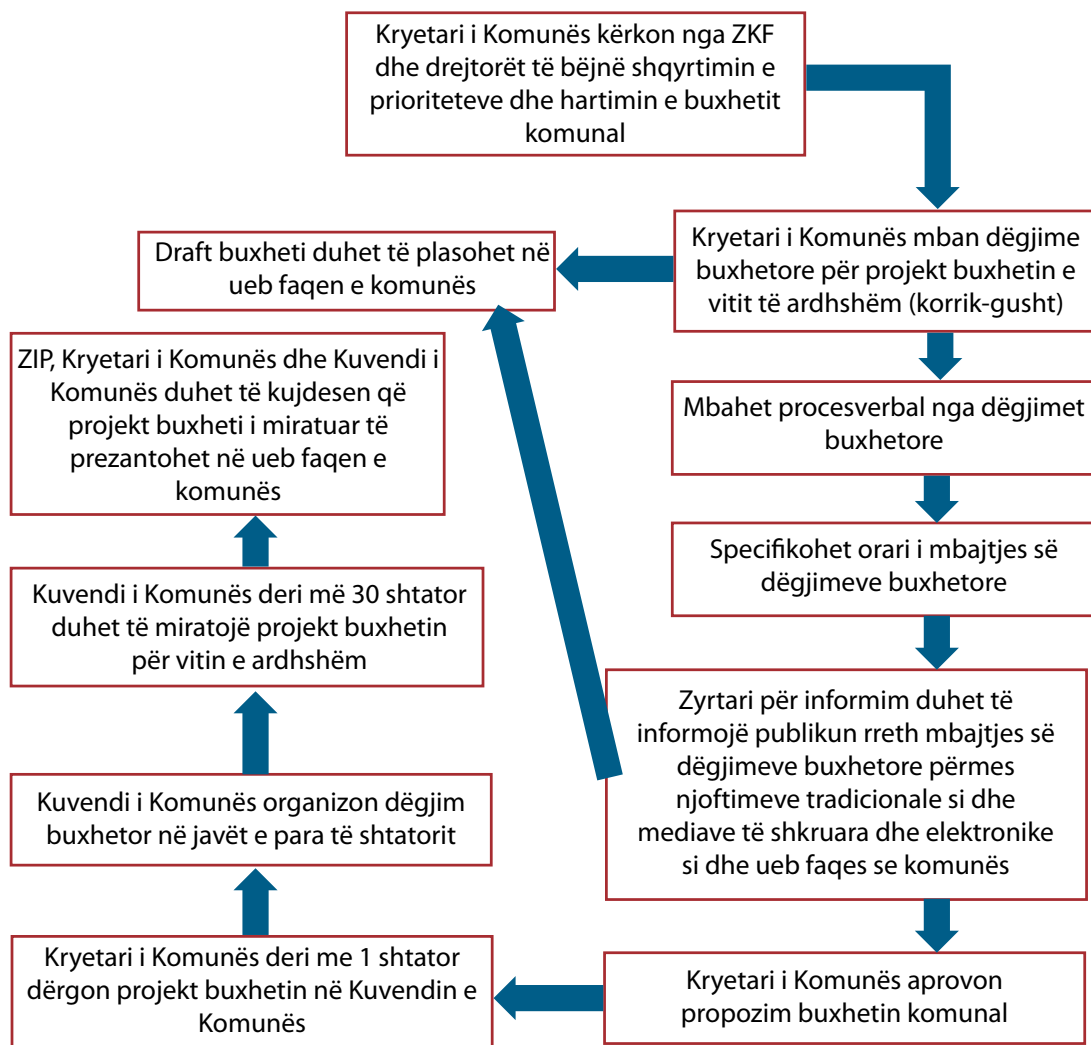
Kryetari i Komunës kërkon nga ZKF dhe drejtorët të bëjnë shqyrtimin e prioriteteve dhe hartimin e buxhetit komunal

Kryetari i Komunës mban dëgjime buxhetore për projekt buxhetin e vitit të ardhshëm (korrik-gusht)

Draft buxheti duhet të plasohet në ueb faqen e komunës

Mbahet procesverbal nga dëgjimet buxhetore

Specifikohet orari i mbajtjes së dëgjimeve buxhetore

Zyrtari për informim duhet të informojë publikun rreth mbajtjes së dëgjimeve buxhetore përmes njoftimeve tradicionale si dhe mediave të shkruara dhe elektronike si dhe ueb faqes se komunës

Kryetari i Komunës aprovon propozim buxhetin komunal

Kryetari i Komunës deri me 1 shtator dërgon projekt buxhetin në Kuvendin e Komunës

Kuvendi i Komunës organizon dëgjim buxhetor në javët e para të shtatorit

Kuvendi i Komunës deri më 30 shtator duhet të miratojë projekt buxhetin për vitin e ardhshëm

ZIP, Kryetari i Komunës dhe Kuvendi i Komunës duhet të kujdesen që projekt buxheti i miratuar të prezantohet në ueb faqen e komunës